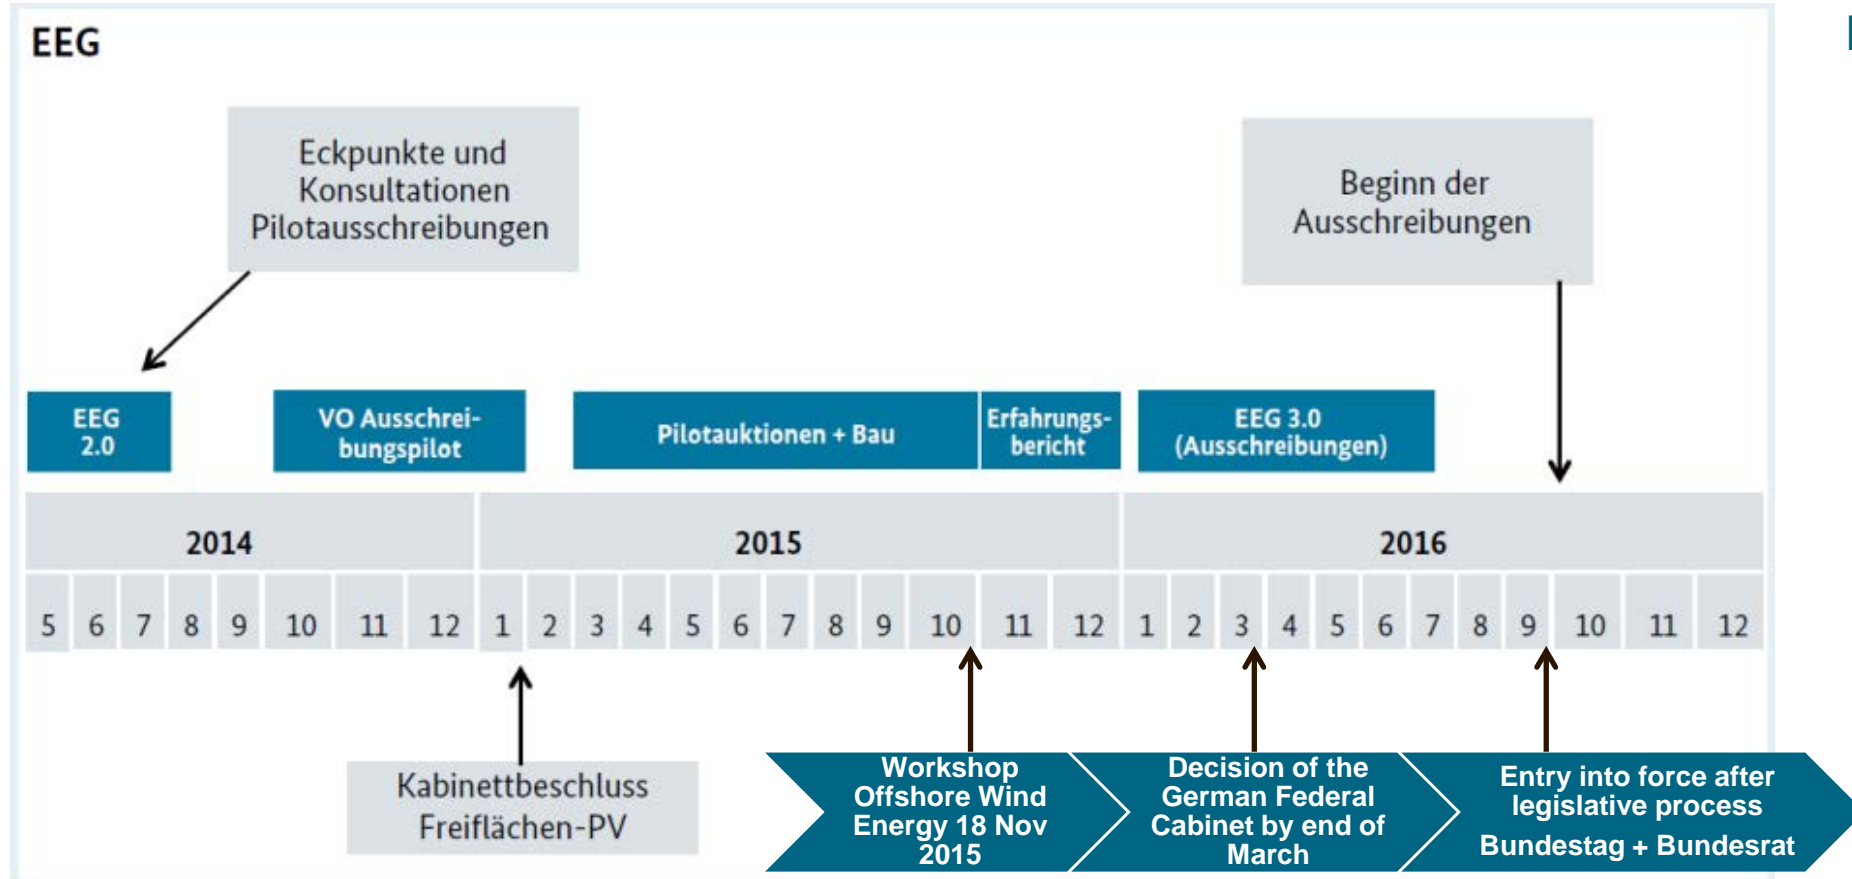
EEG

Eckpunkte und Konsultationen Pilotausschreibungen

Beginn der Ausschreibungen

EEG 2.0

VO Ausschreibungspilot

Pilotauktionen + Bau

Erfahrungsbericht

EEG 3.0 (Ausschreibungen)

2014

2015

2016

| 5 | 6 | 7 | 8 | 9 | 10 | 11 | 12 | 1 | 2 | 3 | 4 | 5 | 6 | 7 | 8 | 9 | 10 | 11 | 12 | 1 | 2 | 3 | 4 | 5 | 6 | 7 | 8 | 9 | 10 | 11 | 12 |
|---|---|---|---|---|---|---|---|---|---|---|---|---|---|---|---|---|---|---|---|---|---|---|---|---|---|---|---|---|---|---|---|

Kabinettbeschluss Freiflächen-PV

Workshop Offshore Wind Energy 18 Nov 2015

Decision of the German Federal Cabinet by end of March

Entry into force after legislative process

Bundestag + Bundesrat